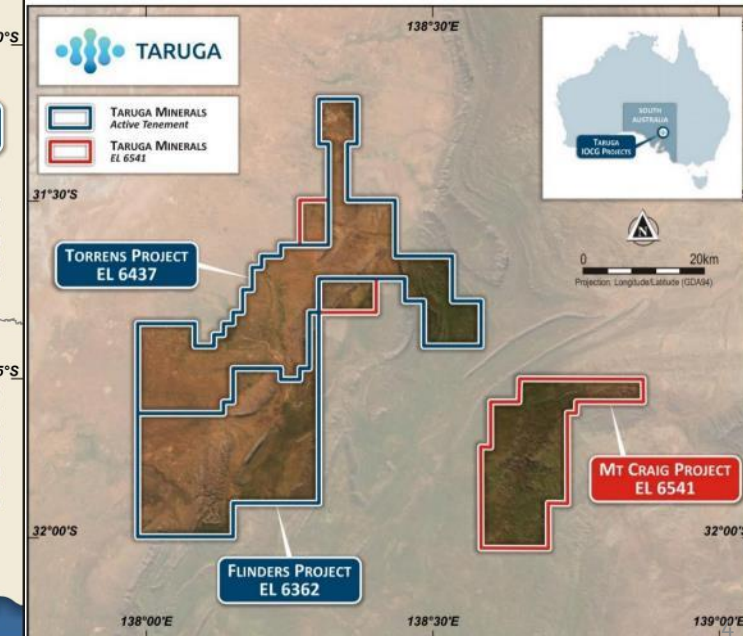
0°S
TARUGA
138°30'E
TARUGA MINERALS
Active Tenement
TARUGA MINERALS
EL 6541
SOUTH AUSTRALIA
TARUGA IOCG PROJECTS
31°30'S
TORRENS PROJECT
EL 6437
0
20km
Projection: Longitude/Latitude (GDA94)
5°S
MT CRAIG PROJECT
EL 6541
32°00'S
32°00'
FLINDERS PROJECT
EL 6362
138°00'E
138°30'E
139°00'E